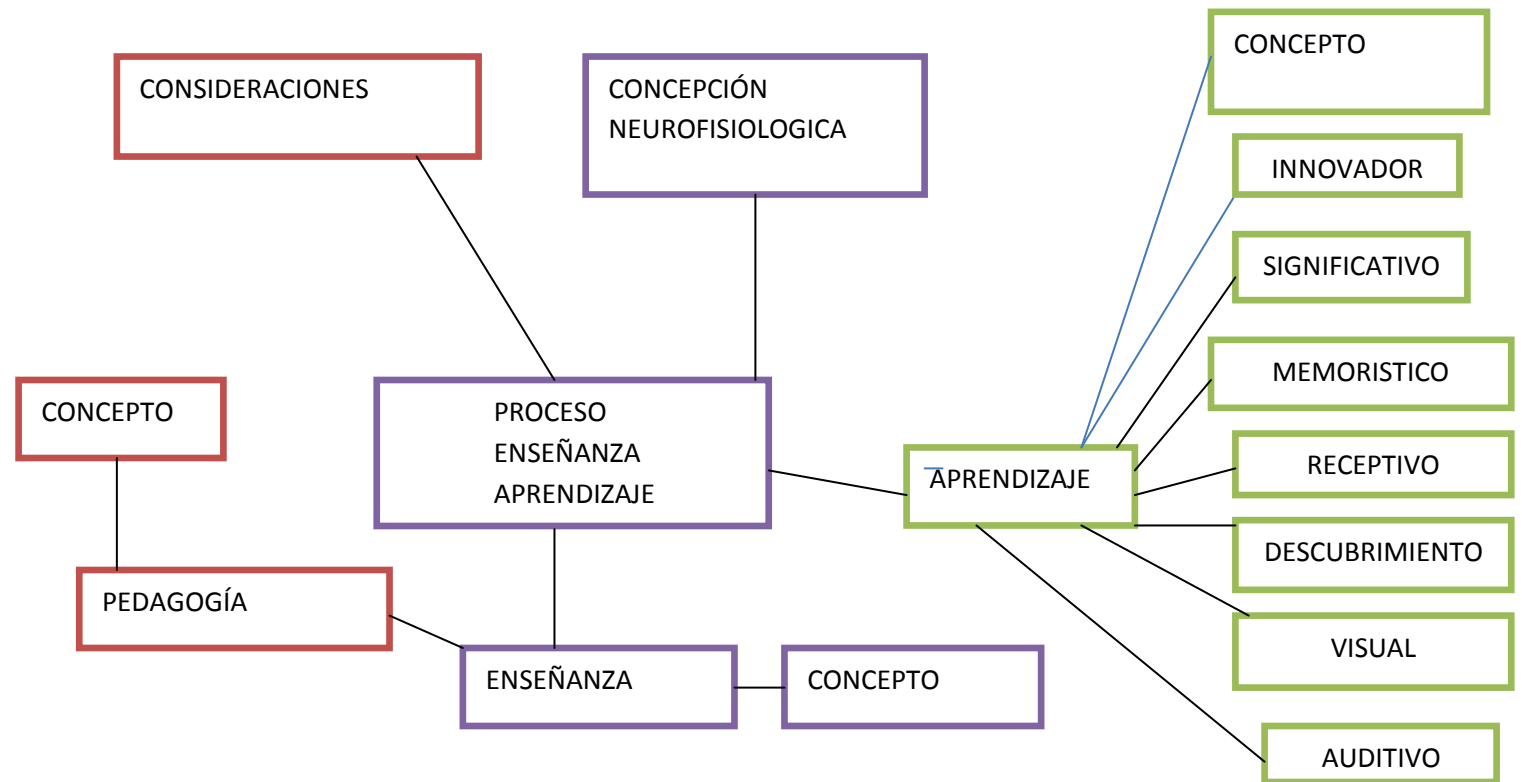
CONSIDERACIONES

CONCEPCIÓN NEUROFISIOLOGICA

CONCEPTO

INNOVADOR

SIGNIFICATIVO

MEMORISTICO

CONCEPTO

PROCESO ENSEÑANZA APRENDIZAJE

APRENDIZAJE

RECEPTIVO

DESCUBRIMIENTO

PEDAGOGÍA

VISUAL

ENSEÑANZA

CONCEPTO

AUDITIVO